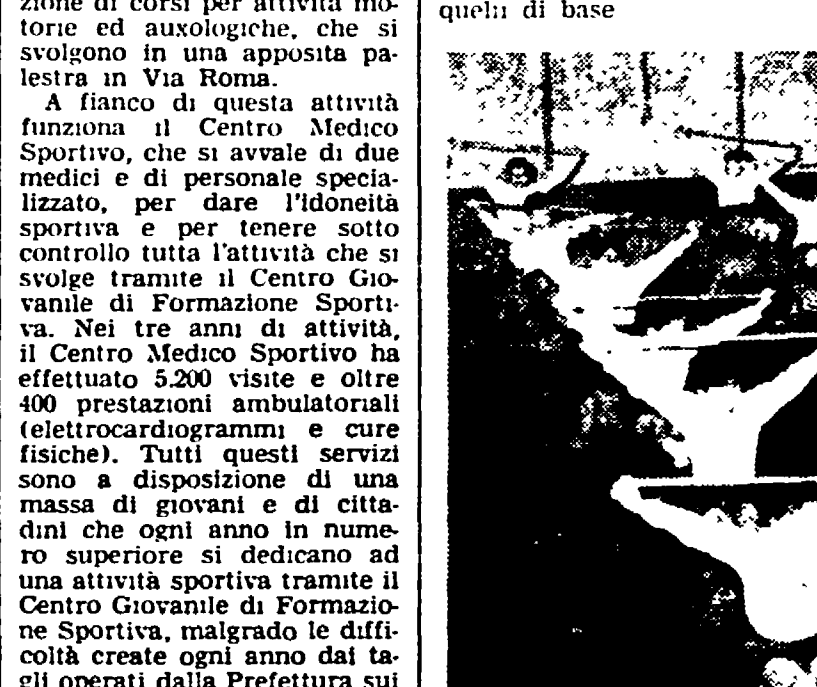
zione di corsi per attività motorie ed auxologiche, che si svolgono in una apposita palestra in Via Roma.

A fianco di questa attività funziona il Centro Medico Sportivo, che si avvale di due medici e di personale specializzato, per dare l'idoneità sportiva e per tenere sotto controllo tutta l'attività che si svolge tramite il Centro Giovanile di Formazione Sportiva. Nei tre anni di attività, il Centro Medico Sportivo ha effettuato 5.200 visite e oltre 400 prestazioni ambulatoriali (elettrocardiogrammi e cure fisiche). Tutti questi servizi sono a disposizione di una massa di giovani e di cittadini che ogni anno in numero superiore si dedicano ad una attività sportiva tramite il Centro Giovanile di Formazione Sportiva, malgrado le difficoltà create ogni anno dai tagli operati dalla Prefettura sui

quelli di base